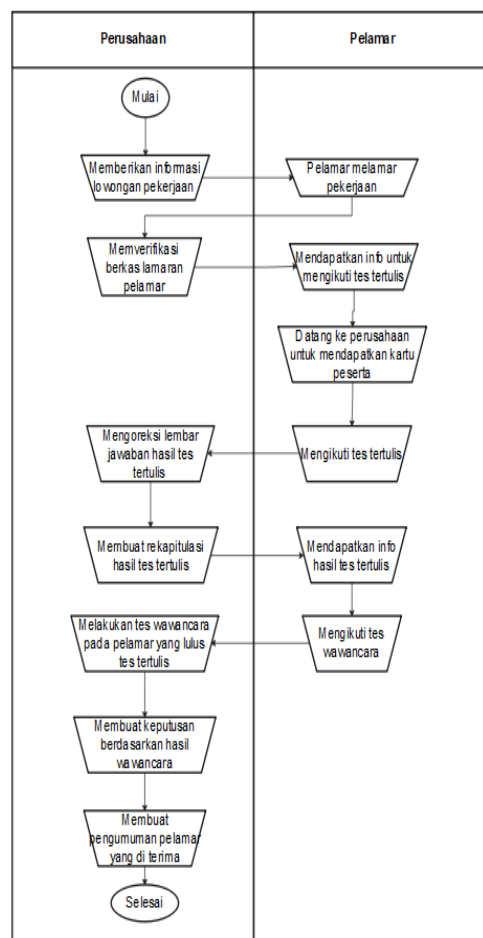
Perusahaan

Pelamar

Mulai

Memberikan informasi lowongan pekerjaan

Pelamar melamar pekerjaan

Memverifikasi berkas lamaran pelamar

Mendapatkan info untuk mengikuti tes tertulis

Datang ke perusahaan untuk mendapatkan kartu peserta

Mengoreksi lembar jawaban hasil tes tertulis

Mengikuti tes tertulis

Membuat rekapitulasi hasil tes tertulis

Mendapatkan info hasil tes tertulis

Melakukan tes wawancara pada pelamar yang lulus tes tertulis

Mengikuti tes wawancara

Membuat keputusan berdasarkan hasil wawancara

Membuat pengumuman pelamar yang di terima

Selesai